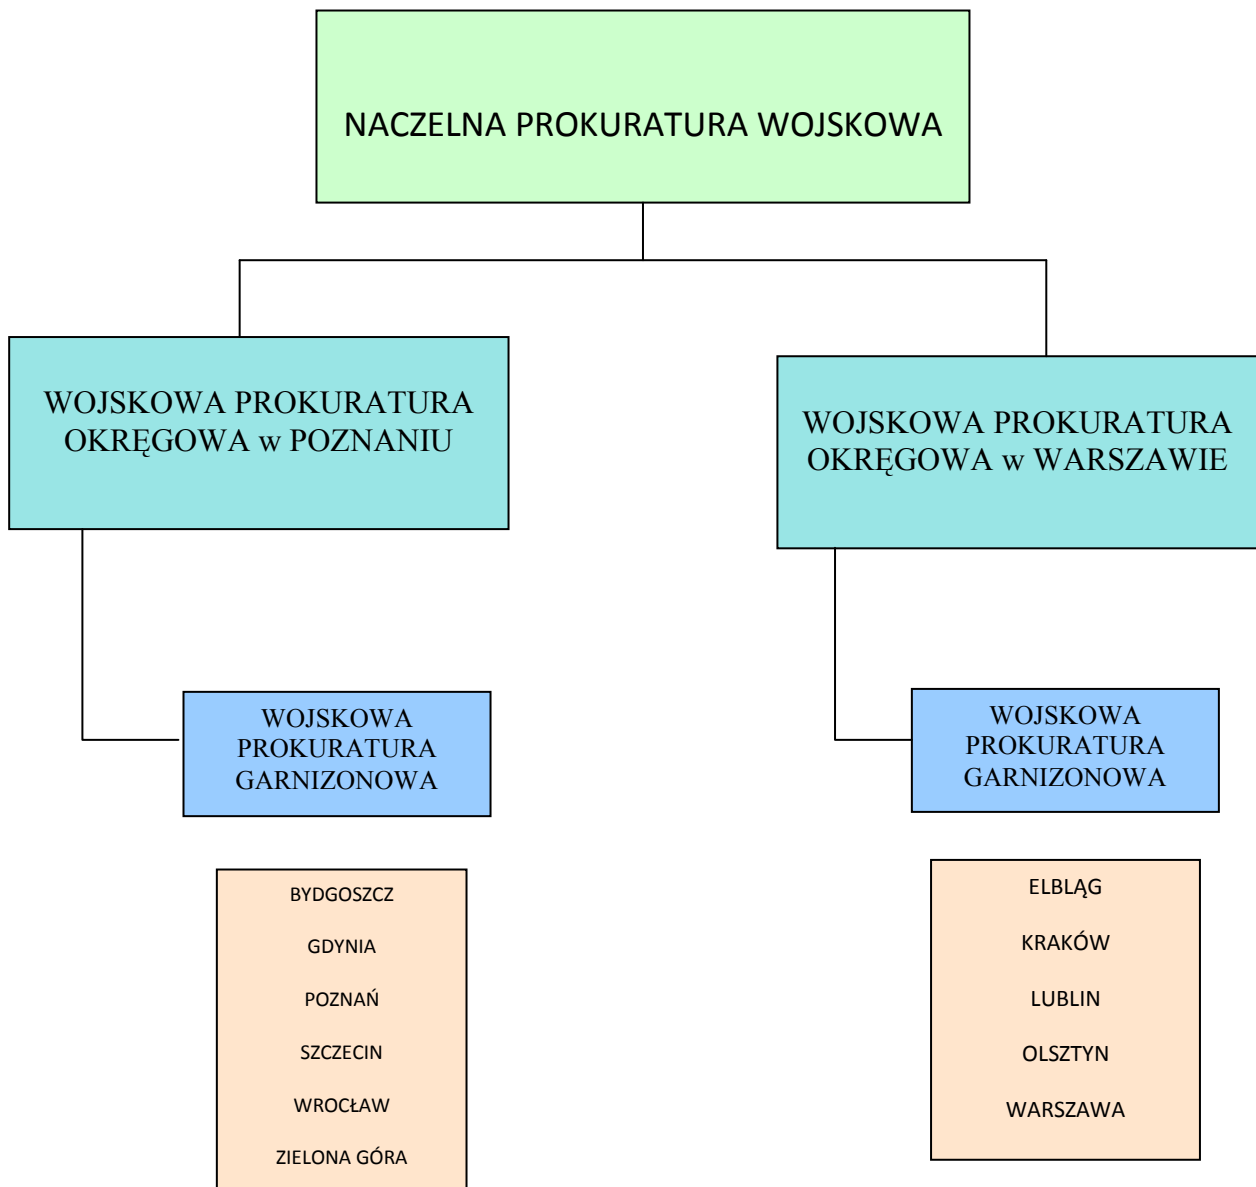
NACZELNA PROKURATURA WOJSKOWA

WOJSKOWA PROKURATURA OKRĘGOWA w POZNANIU

WOJSKOWA PROKURATURA GARNIZONOWA

BYDGOSZCZ

GDYNIA

POZNAŃ

SZCZECIN

WROCŁAW

ZIELONA GÓRA

WOJSKOWA PROKURATURA OKRĘGOWA w WARSZAWIE

WOJSKOWA PROKURATURA GARNIZONOWA

ELBLĄG

KRAKÓW

LUBLIN

OLSZTYN

WARSZAWA